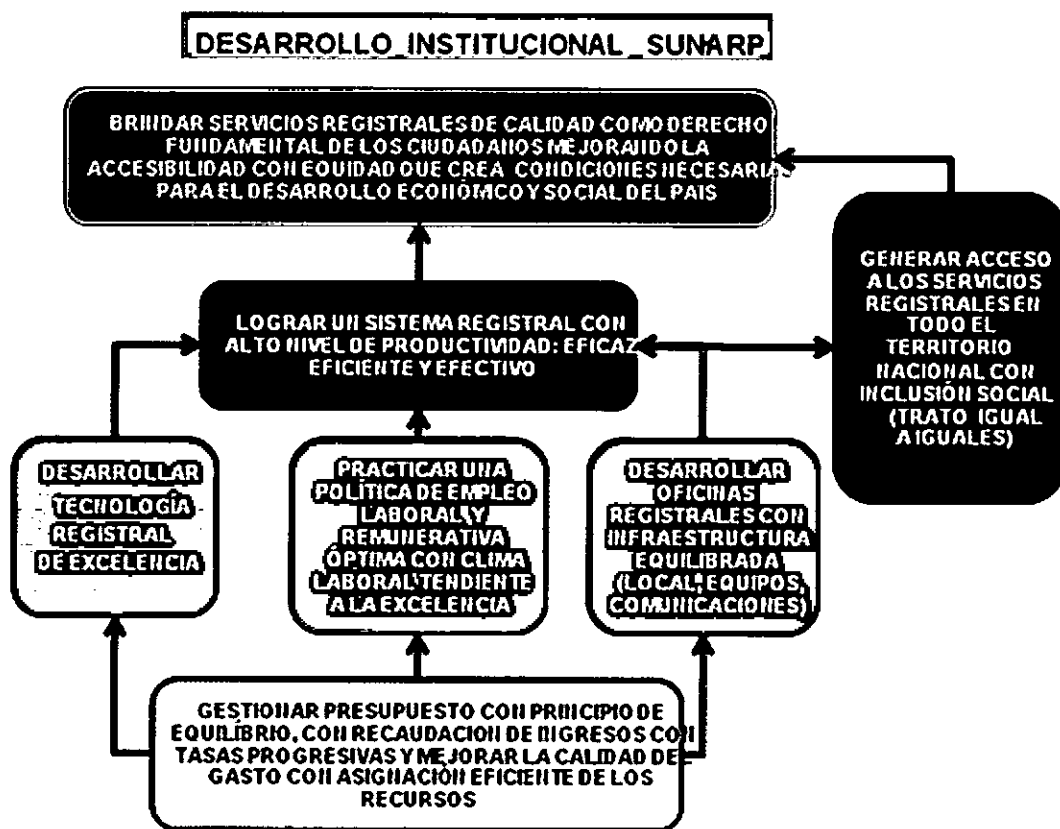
DESARROLLO_INSTITUCIONAL_SUNARP

BRINDAR SERVICIOS REGISTRALES DE CALIDAD COMO DERECHO FUNDAMENTAL DE LOS CIUDADANOS MEJORANDO LA ACCESIBILIDAD CON EQUIDAD QUE CREA CONDICIONES NECESARIA PARA EL DESARROLLO ECONÓMICO Y SOCIAL DEL PAIS

GENERAR ACCESO A LOS SERVICIOS REGISTRALES EN TODO EL TERRITORIO NACIONAL CON INCLUSIÓN SOCIAL (TRATO IGUAL A IGUALES)

LOGRAR UN SISTEMA REGISTRAL CON ALTO NIVEL DE PRODUCTIVIDAD: EFICAZ EFICIENTE Y EFECTIVO

DESARROLLAR TECNOLOGÍA REGISTRAL DE EXCELENCIA

PRACTICAR UNA POLÍTICA DE EMPLEO LABORAL Y REMUNERATIVA ÓPTIMA CON CLIMA LABORAL TENDIENTE A LA EXCELENCIA

DESARROLLAR OFICINAS REGISTRALES CON INFRAESTRUCTURA EQUILIBRADA (LOCAL, EQUIPOS, COMUNICACIONES)

GESTIONAR PRESUPUESTO CON PRINCIPIO DE EQUILIBRIO, CON RECAUDACION DE INGRESOS CON TASAS PROGRESIVAS Y MEJORAR LA CALIDAD DE GASTO CON ASIGNACIÓN EFICIENTE DE LOS RECURSOS